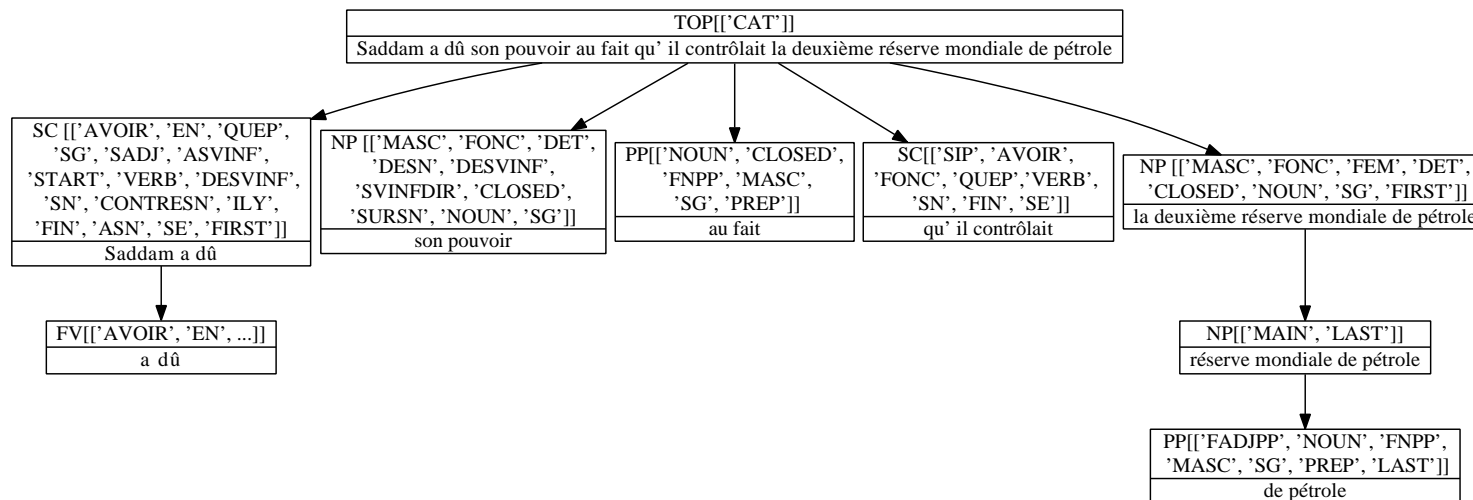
TOP[['CAT']]
Saddam a dû son pouvoir au fait qu' il contrôlait la deuxième réserve mondiale de pétrole

SC [['AVOIR', 'EN', 'QUEP', 'SG', 'SADJ', 'ASVINF', 'START', 'VERB', 'DESVINF', 'SN', 'CONTRESN', 'ILY', 'FIN', 'ASN', 'SE', 'FIRST']]
Saddam a dû

NP [['MASC', 'FONC', 'DET', 'DESN', 'DESVINF', 'SVINFDIR', 'CLOSED', 'SURSN', 'NOUN', 'SG']]
son pouvoir

PP[['NOUN', 'CLOSED', 'FNPP', 'MASC', 'SG', 'PREP']]
au fait

SC[['SIP', 'AVOIR', 'FONC', 'QUEP','VERB', 'SN', 'FIN', 'SE']]
qu' il contrôlait

NP [['MASC', 'FONC', 'FEM', 'DET', 'CLOSED', 'NOUN', 'SG', 'FIRST']]
la deuxième réserve mondiale de pétrole

FV[['AVOIR', 'EN', ...]]
a dû

NP[['MAIN', 'LAST']]
réserve mondiale de pétrole

PP[['FADJPP', 'NOUN', 'FNPP', 'MASC', 'SG', 'PREP', 'LAST']]
de pétrole